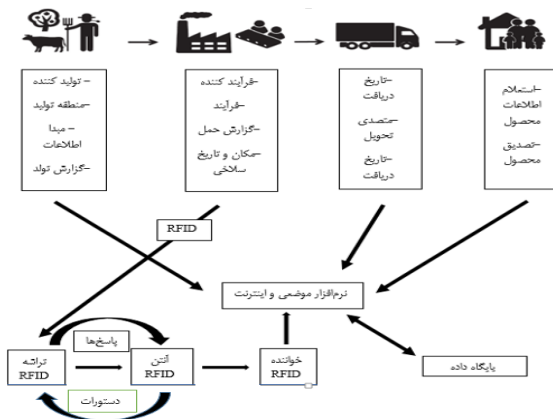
– تولید کننده
–منطقه تولید
– مبدا اطلاعات
–گزارش تولد

–فرآیند کننده
–فرآیند
–گزارش حمل
–مکان و تاریخ سلاخی

–تاریخ دریافت
–متصدی تحویل
–تاریخ دریافت

–استعلام اطلاعات محصول
–تصدیق محصول

RFID

نرم‌افزار موضعی و اینترنت

پاسخ‌ها

تراشه RFID

آنتن RFID

خواننده RFID

پایگاه داده

دستورات